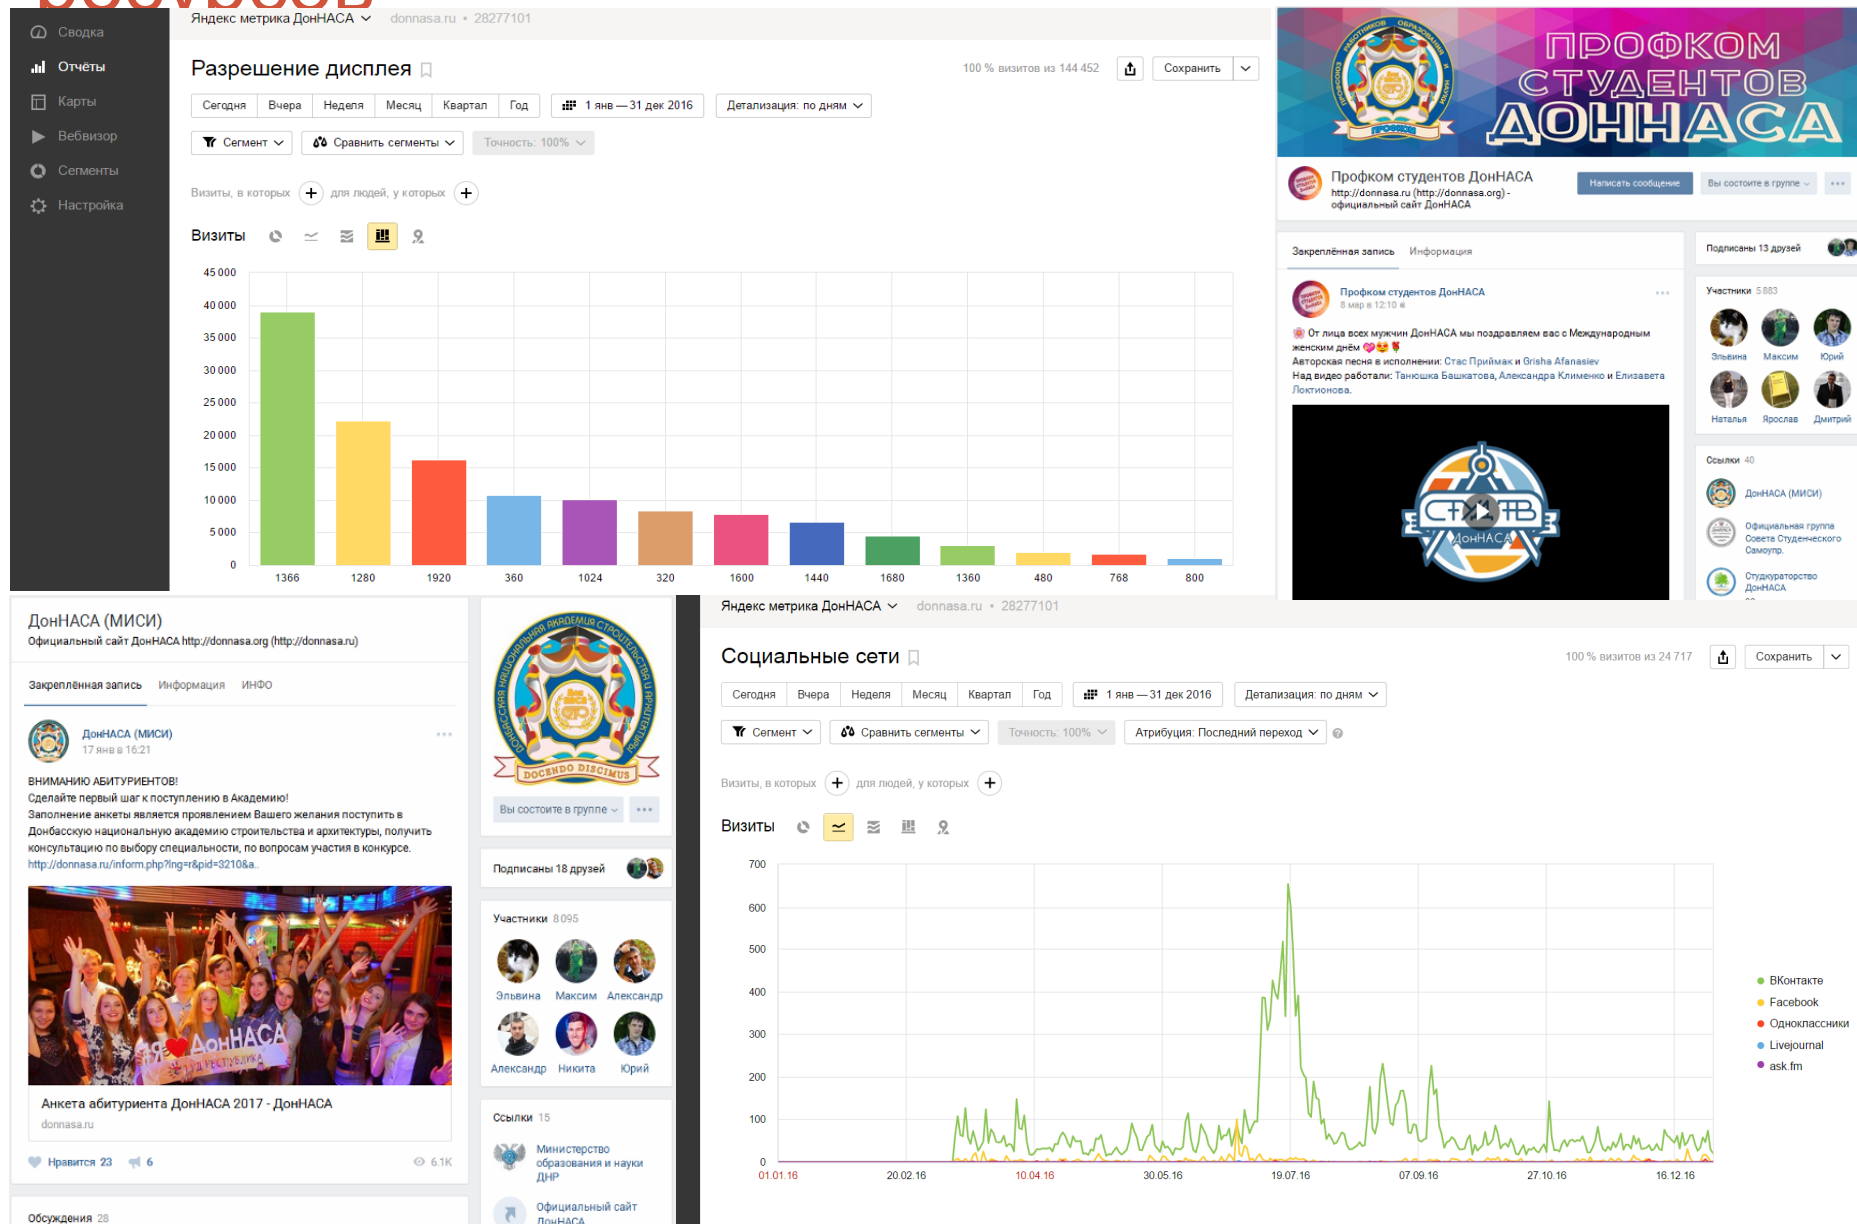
Сводка
Отчёты
Карты
Вебвизор
Сегменты
Настройка

Яндекс метрика ДонНАСА donnasa.ru • 28277101

Разрешение дисплея

100 % визитов из 144 452

Сохранить

Сегодня | Вчера | Неделя | Месяц | Квартал | Год | 1 янв — 31 дек 2016 | Детализация: по дням

Сегмент | Сравнить сегменты | Точность: 100%

Визиты, в которых + для людей, у которых +

Визиты

45 000
40 000
35 000
30 000
25 000
20 000
15 000
10 000
5 000
0

1366 1280 1920 360 1024 320 1600 1440 1680 1360 480 768 800

ПРОФКОМ СТУДЕНТОВ ДОНHACA

Профком студентов ДонНАСА
http://donnasa.ru (http://donnasa.org) - официальный сайт ДонНАСА

Написать сообщение
Вы состоите в группе

Закреплённая запись Информация

Профком студентов ДонНАСА
8 мар в 12:10

От лица всех мужчин ДонНАСА мы поздравляем вас с Международным женским днём
Авторская песня в исполнении: Стас Приймак и Grisha Afanasiev
Над видео работали: Танюшка Башкатова, Александра Клименко и Елизавета Локтионова.

ДонНАСА

Подписаны 13 друзей

Участники 5 883
Эльвина Максим Юрий
Наталья Ярослав Дмитрий

Ссылки 40
ДонНАСА (МИСИ)
Официальная группа Совета Студенческого Самоупр.
Студкураторство ДонНАСА

ДонНАСА (МИСИ)
Официальный сайт ДонНАСА http://donnasa.org (http://donnasa.ru)

Закреплённая запись Информация ИНФО

ДонНАСА (МИСИ)
17 янв в 16:21

ВНИМАНИЮ АБИТУРИЕНТОВ!
Сделайте первый шаг к поступлению в Академию!
Заполнение анкеты является проявлением Вашего желания поступить в Донбасскую национальную академию строительства и архитектуры, получить консультацию по выбору специальности, по вопросам участия в конкурсе.
http://donnasa.ru/inform.php?lng=r&pid=3210&a..

Анкета абитуриента ДонНАСА 2017 - ДонНАСА
donnasa.ru

Нравится 23 6 6.1K

Обсуждения 28

DOCENDO DISCIMUS

Вы состоите в группе

Подписаны 18 друзей

Участники 8 095
Эльвина Максим Александр
Александр Никита Юрий

Ссылки 15
Министерство образования и науки ДНР
Официальный сайт ДонНАСА

Яндекс метрика ДонНАСА donnasa.ru • 28277101

Социальные сети

100 % визитов из 24 717

Сохранить

Сегодня | Вчера | Неделя | Месяц | Квартал | Год | 1 янв — 31 дек 2016 | Детализация: по дням

Сегмент | Сравнить сегменты | Точность: 100% | Атрибуция: Последний переход

Визиты, в которых + для людей, у которых +

Визиты

700
600
500
400
300
200
100
0

01.01.16 20.02.16 10.04.16 30.05.16 19.07.16 07.09.16 27.10.16 16.12.16

ВКонтакте
Facebook
Одноклассники
Livejournal
ask.fm